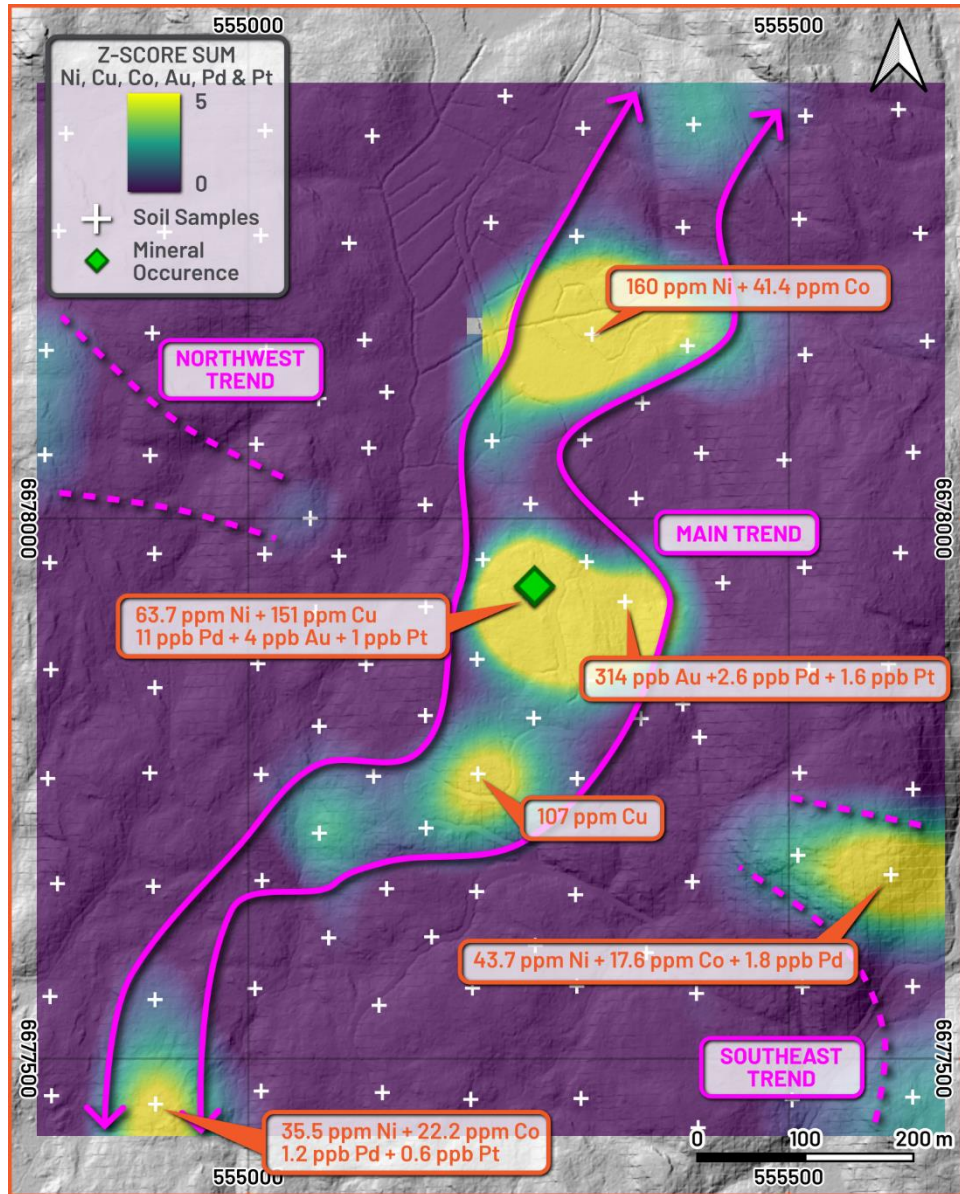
555000
555500
Z-SCORE SUM
Ni, Cu, Co, Au, Pd & Pt
5
0
Soil Samples
Mineral Occurence
160 ppm Ni + 41.4 ppm Co
NORTHWEST TREND
6678000
6678000
MAIN TREND
63.7 ppm Ni + 151 ppm Cu
11 ppb Pd + 4 ppb Au + 1 ppb Pt
314 ppb Au +2.6 ppb Pd + 1.6 ppb Pt
107 ppm Cu
43.7 ppm Ni + 17.6 ppm Co + 1.8 ppb Pd
6677500
6677500
SOUTHEAST TREND
35.5 ppm Ni + 22.2 ppm Co
1.2 ppb Pd + 0.6 ppb Pt
555000
0
100
200 m
555500